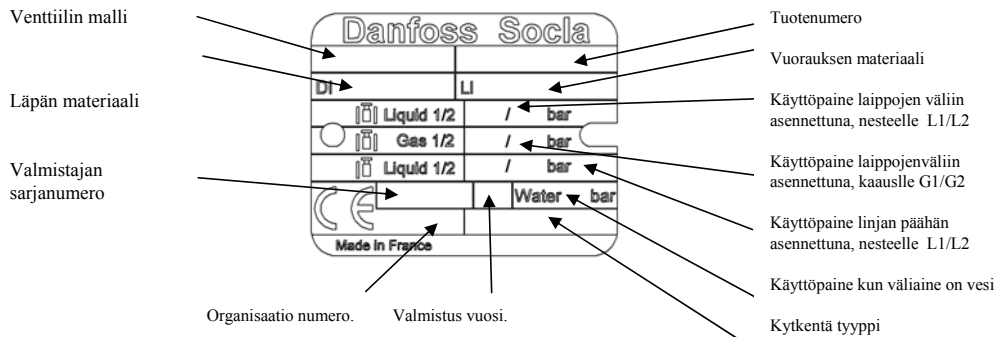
Venttiilin malli

Läpän materiaali

Valmistajan sarjanumero

Danfoss Socla

DI

LI

Liquid 1/2 / bar

Gas 1/2 / bar

Liquid 1/2 / bar

Water bar

CE

Made in France

Tuotenumero

Vuorauksen materiaali

Käyttöpaine laippojen väliin asennettuna, nesteelle L1/L2

Käyttöpaine laippojenväliin asennettuna, kaauslle G1/G2

Käyttöpaine linjan päähän asennettuna, nesteelle L1/L2

Käyttöpaine kun väliaine on vesi

Organisaatio numero.

Valmistus vuosi.

Kytkentä tyyppi